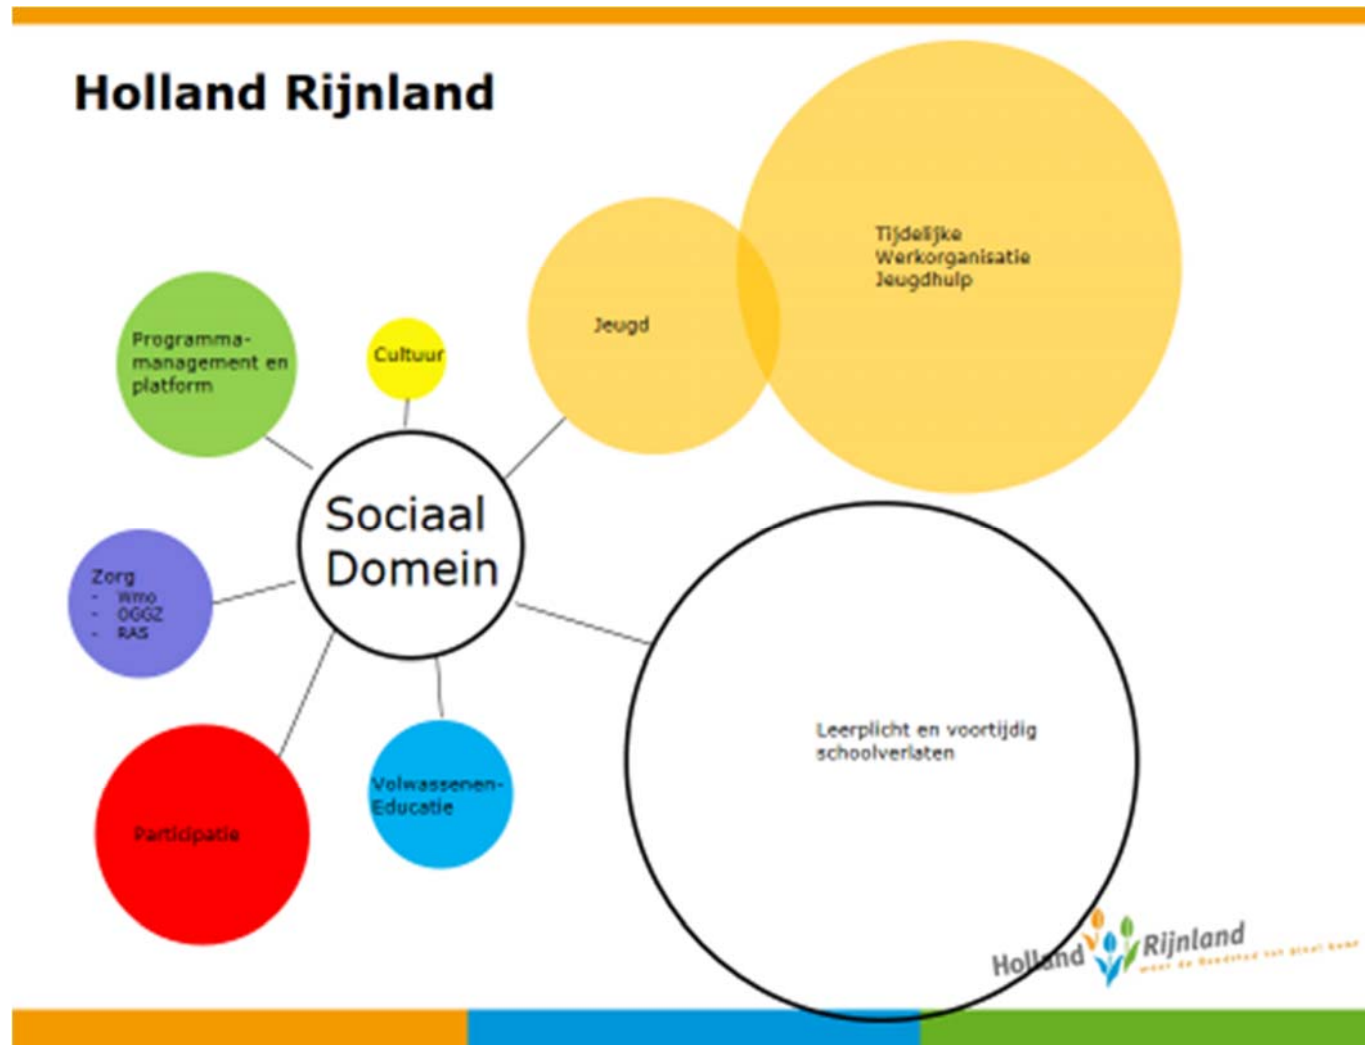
Holland Rijnland

Tijdelijke Werkorganisatie Jeugdhulp

Jeugd

Programma-management en platform

Cultuur

Sociaal Domein

Zorg
- Wmo
- OGGZ
- RAS

Leerplicht en voortijdig schoolverlaten

Volwassenen-Educatie

Participatie

Holland Rijnland
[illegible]